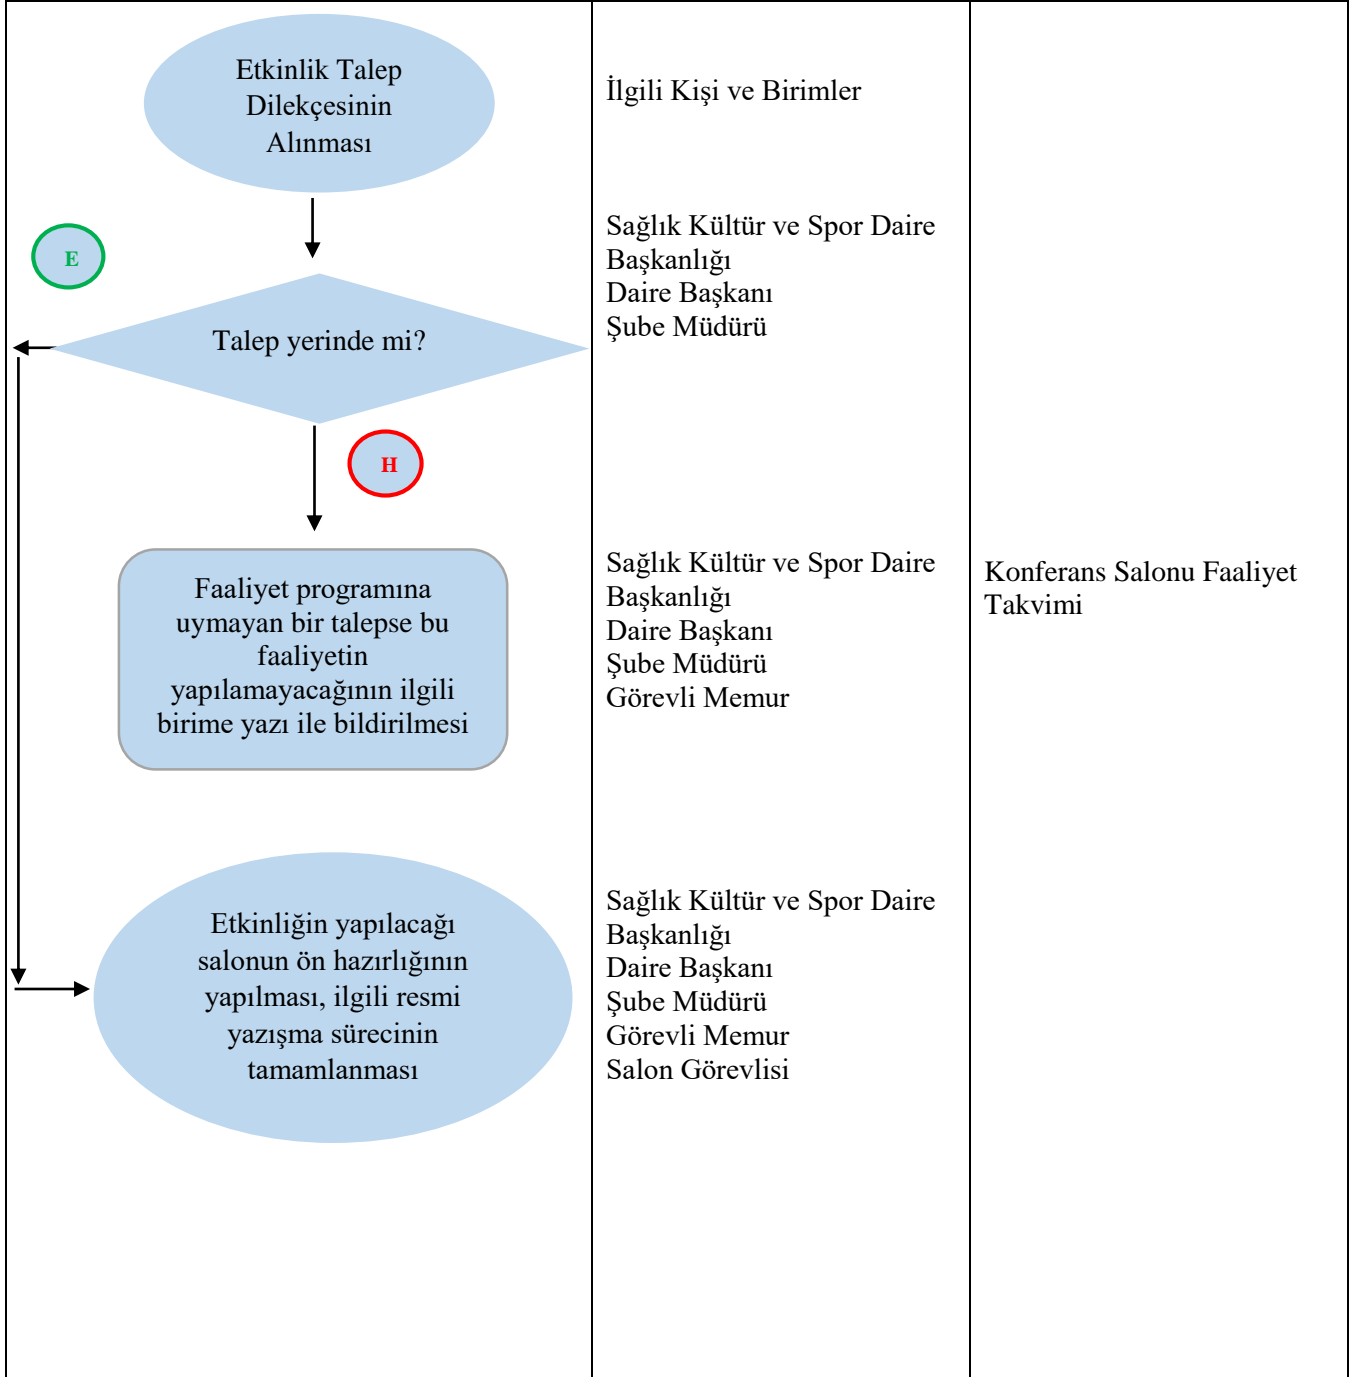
Etkinlik Talep Dilekçesinin Alınması

E

Talep yerinde mi?

H

Faaliyet programına uymayan bir talepse bu faaliyetin yapılamayacağının ilgili birime yazı ile bildirilmesi

Etkinliğin yapılacağı salonun ön hazırlığının yapılması, ilgili resmi yazışma sürecinin tamamlanması

İlgili Kişi ve Birimler

Sağlık Kültür ve Spor Daire Başkanlığı
Daire Başkanı
Şube Müdürü

Sağlık Kültür ve Spor Daire Başkanlığı
Daire Başkanı
Şube Müdürü
Görevli Memur

Sağlık Kültür ve Spor Daire Başkanlığı
Daire Başkanı
Şube Müdürü
Görevli Memur
Salon Görevlisi

Konferans Salonu Faaliyet Takvimi